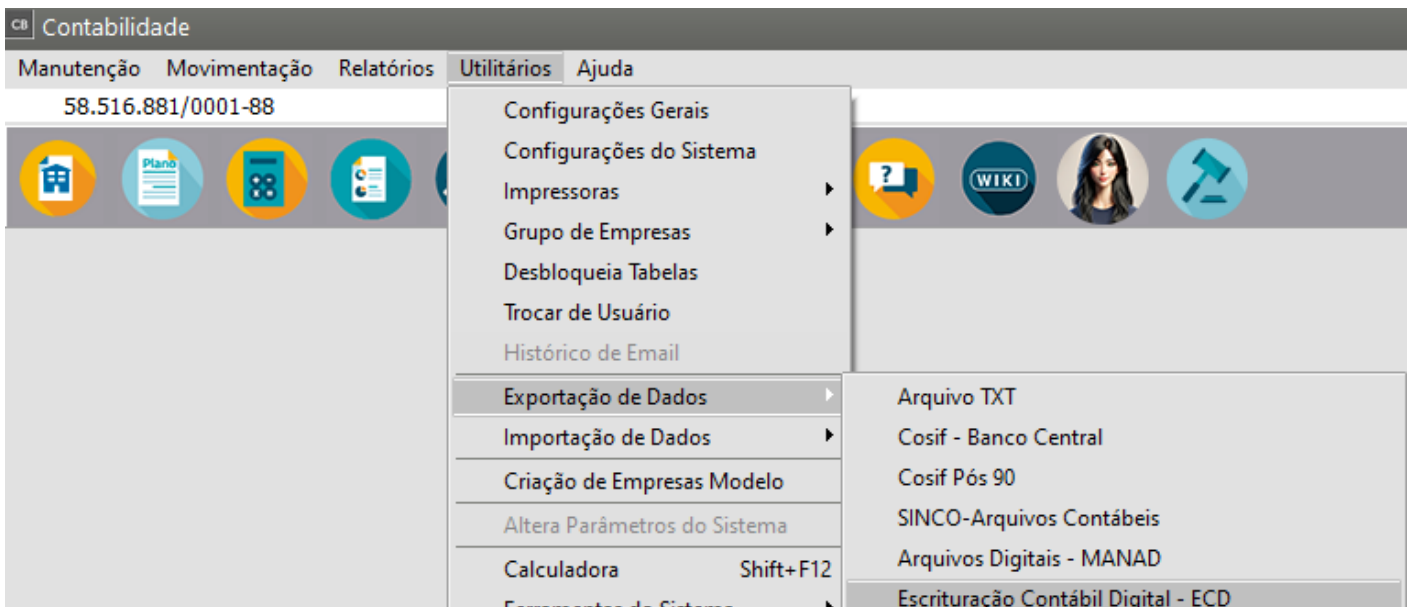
CB Contabilidade
Manutenção Movimentação Relatórios Utilitários Ajuda
58.516.881/0001-88
Plano
WIKI
Configurações Gerais
Configurações do Sistema
Impressoras
Grupo de Empresas
Desbloqueia Tabelas
Trocar de Usuário
Histórico de Email
Exportação de Dados
Importação de Dados
Criação de Empresas Modelo
Altera Parâmetros do Sistema
Calculadora Shift+F12
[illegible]
Arquivo TXT
Cosif - Banco Central
Cosif Pós 90
SINCO-Arquivos Contábeis
Arquivos Digitais - MANAD
Escrituração Contábil Digital - ECD